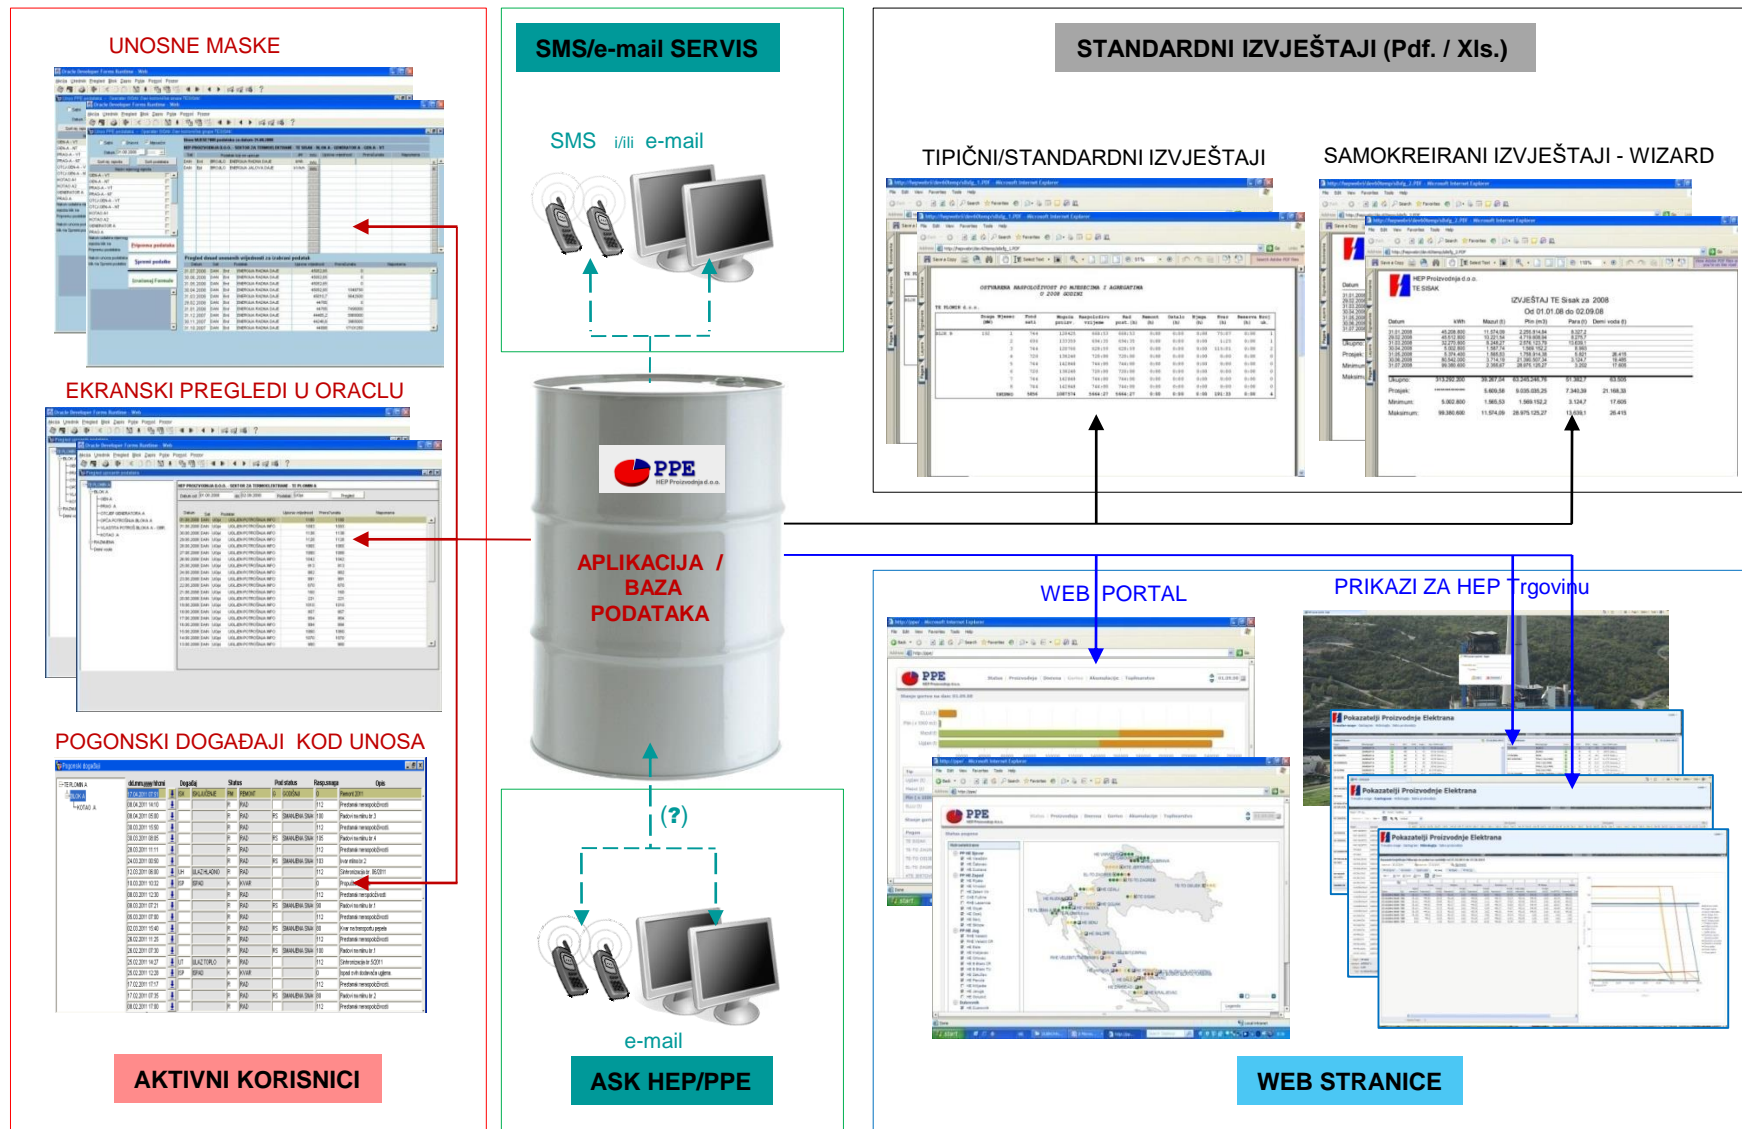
UNOSNE MASKE

EKRANSKI PREGLEDI U ORACLU

POGONSKI DOGAĐAJI KOD UNOSA

AKTIVNI KORISNICI

SMS/e-mail SERVIS

SMS i/ili e-mail

PPE

APLIKACIJA / BAZA PODATAKA

(?)

e-mail

ASK HEP/PPE

STANDARDNI IZVJEŠTAJI (Pdf. / Xls.)

TIPIČNI/STANDARDNI IZVJEŠTAJI

SAMOKREIRANI IZVJEŠTAJI - WIZARD

WEB PORTAL

PRIKAZI ZA HEP Trgovinu

Pokazatelji Proizvodnje Elektrana

Pokazatelji Proizvodnje Elektrana

Pokazatelji Proizvodnje Elektrana

WEB STRANICE